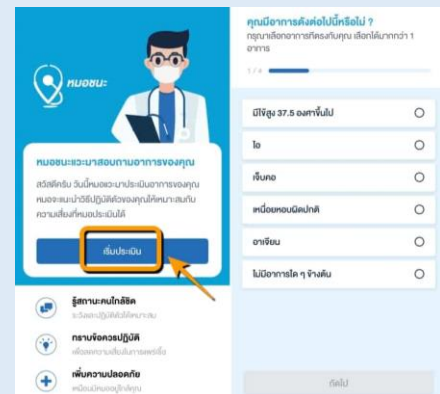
หมอชนะ

หมอชนะจะมาสอบถามอาการของคุณ

สวัสดีครับ วันนี้หมอจะมาประเมินอาการของคุณ หมอจะแนะนำวิธีปฏิบัติของคุณให้เหมาะสมกับความเสี่ยงที่หมอประเมินได้

เริ่มประเมิน

รู้สถานะคนใกล้ชิด
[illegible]

ทราบข้อควรปฏิบัติ
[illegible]

เพิ่มความปลอดภัย
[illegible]

คุณมีอาการดังต่อไปนี้หรือไม่ ?
กรุณาเลือกอาการที่ตรงกับคุณ เลือกได้มากกว่า 1 อาการ

1 / 4

มีไข้สูง 37.5 องศาขึ้นไป

ไอ

เจ็บคอ

เหนื่อยหอบผิดปกติ

อาเจียน

ไม่มีอาการใด ๆ ข้างต้น

ถัดไป